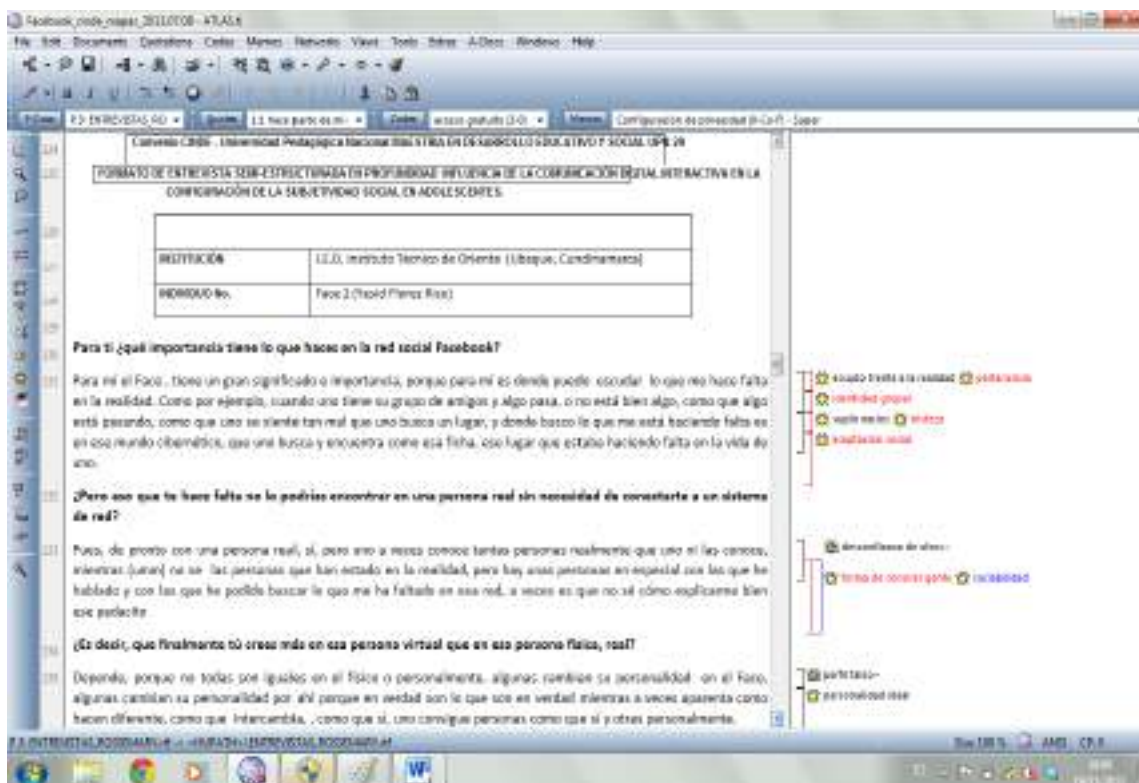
Facebook_code_mapas_20110708 - ATLAS.ti

File Edit Documents Quotations Codes Memos Networks Views Tools Extras A-Docs Windows Help

P-Docs P 3: ENTREVISTAS RO Quotes 1:1 hace parte de mi Codes acceso gratuito {3-0} Memos Configuracion de conexidad {4-Co?} - Super

Convenio CINDE - Universidad Pedagógica Nacional MAESTRÍA EN DESARROLLO EDUCATIVO Y SOCIAL UPN 20

FORMATO DE ENTREVISTA SEMI-ESTRUCTURADA EN PROFUNDIDAD: INFLUENCIA DE LA COMUNICACIÓN DIGITAL INTERACTIVA EN LA CONFIGURACIÓN DE LA SUBJETIVIDAD SOCIAL EN ADOLESCENTES.

| | |
|---|---|
| INSTITUCIÓN | I.E.D. Instituto Técnico de Oriente (Ubaque, Cundinamarca) |
| INDIVIDUO No. | Fase 2 (Yeisid Pérez Ríos) |

Para ti ¿qué importancia tiene lo que haces en la red social Facebook?

Para mí el Face , tiene un gran significado o importancia, porque para mí es donde puedo escudar lo que me hace falta en la realidad. Como por ejemplo, cuando uno tiene su grupo de amigos y algo pasa, o no está bien algo, como que algo está pasando, como que uno se siente tan mal que uno busca un lugar, y donde busco lo que me está haciendo falta es en ese mundo cibernético, que uno busca y encuentra como esa ficha, ese lugar que estaba haciendo falta en la vida de uno.

¿Pero eso que te hace falta no lo podrías encontrar en una persona real sin necesidad de conectarte a un sistema de red?

Pues, de pronto con una persona real, sí, pero uno a veces conoce tantas personas realmente que uno ni las conoce, mientras [uman] no se las personas que han estado en la realidad, pero hay unas personas en especial con las que he hablado y con las que he podido buscar lo que me ha faltado en esa red, a veces es que no sé cómo explicarme bien que pudiste

¿Es decir, que finalmente tú crees más en esa persona virtual que en esa persona física, real?

Depende, porque no todas son iguales en el físico o personalmente, algunas cambian su personalidad en el Face, algunas cambian su personalidad por ahí porque en verdad son lo que son en verdad mientras a veces aparenta como hacen diferente, como que intercambia, , como que sí, uno consigue personas como que sí y otras personalmente.

escudo frente a la realidad preferencias
identidad grupal
vacío social análisis
socialización social

desconfianza de otros
forma de conocer gente sociabilidad

parte baso
personalidad dual

P 3: ENTREVISTAS ROSSMARIO.rtf

Size 100 % AMS CP 0